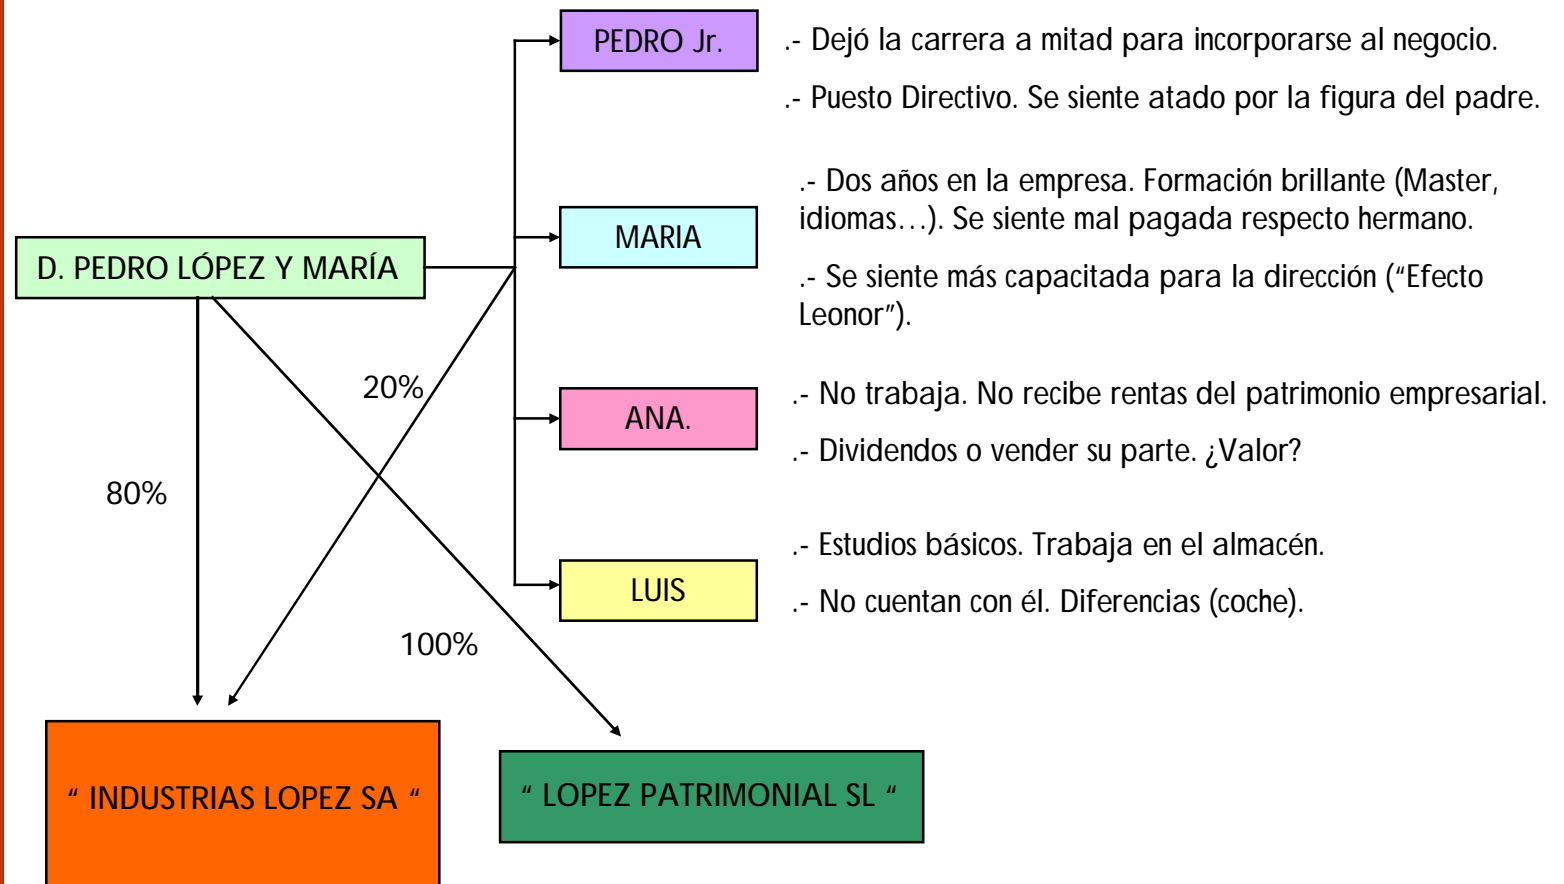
PEDRO Jr.

.- Dejó la carrera a mitad para incorporarse al negocio.

.- Puesto Directivo. Se siente atado por la figura del padre.

MARIA

.- Dos años en la empresa. Formación brillante (Master, idiomas…). Se siente mal pagada respecto hermano.

.- Se siente más capacitada para la dirección (“Efecto Leonor”).

D. PEDRO LÓPEZ Y MARÍA

20%

ANA.

.- No trabaja. No recibe rentas del patrimonio empresarial.

.- Dividendos o vender su parte. ¿Valor?

80%

LUIS

.- Estudios básicos. Trabaja en el almacén.

.- No cuentan con él. Diferencias (coche).

100%

“ INDUSTRIAS LOPEZ SA “

“ LOPEZ PATRIMONIAL SL “